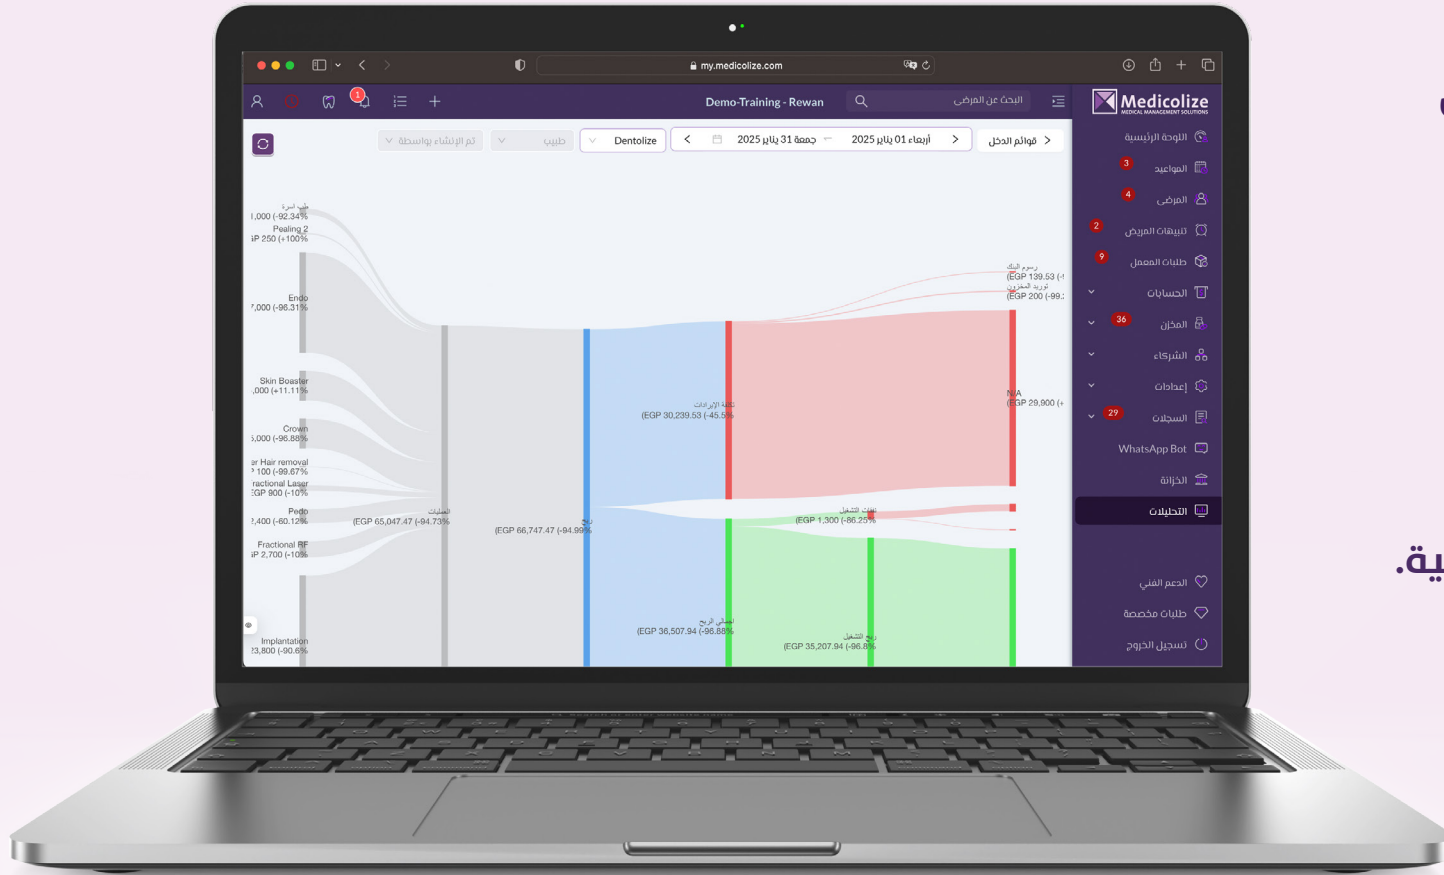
my.medicolize.com

Medicolize
MEDICAL MANAGEMENT SOLUTIONS

البحث عن المرضى

Demo-Training - Rewan

1

قوائم الدخل

أربعاء 01 يناير 2025 – جمعة 31 يناير 2025

Dentolize

طبيب

تم الإنشاء بواسطة

اللوحة الرئيسية
المواعيد 3
المرضى 4
تنبيهات المريض 2
طلبات المعمل 9
الحسابات
المخزن 36
الشركاء
إعدادات
السجلات 29
WhatsApp Bot
الخزانة
التحليلات

الدعم الفني
طلبات مخصصة
تسجيل الخروج

طب اسرة
,000 (-92.34%
Pealing 2
P 250 (+100%
Endo
,000 (-96.31%
Skin Boaster
,000 (+11.11%
Crown
,000 (-96.88%
r Hair removal
100 (-99.67%
ractional Laser
GP 900 (-10%
Pedo
,400 (-60.12%
Fractional RF
P 2,700 (-10%
Implantation
3,800 (-90.6%

العمليات
(EGP 65,047.47 (-94.73%

ربح
(EGP 66,747.47 (-94.99%

تكلفة الإيرادات
(EGP 30,239.53 (-45.5%

إجمالي الربح
(EGP 36,507.94 (-96.88%

نفقات التشغيل
(EGP 1,300 (-86.25%

ربح التشغيل
(EGP 35,207.94 (-96.8%

رسوم البنك
(EGP 139.53 (-
توريد المخزون
(EGP 200 (-99.

N/A
(EGP 29,900 (+

ية.